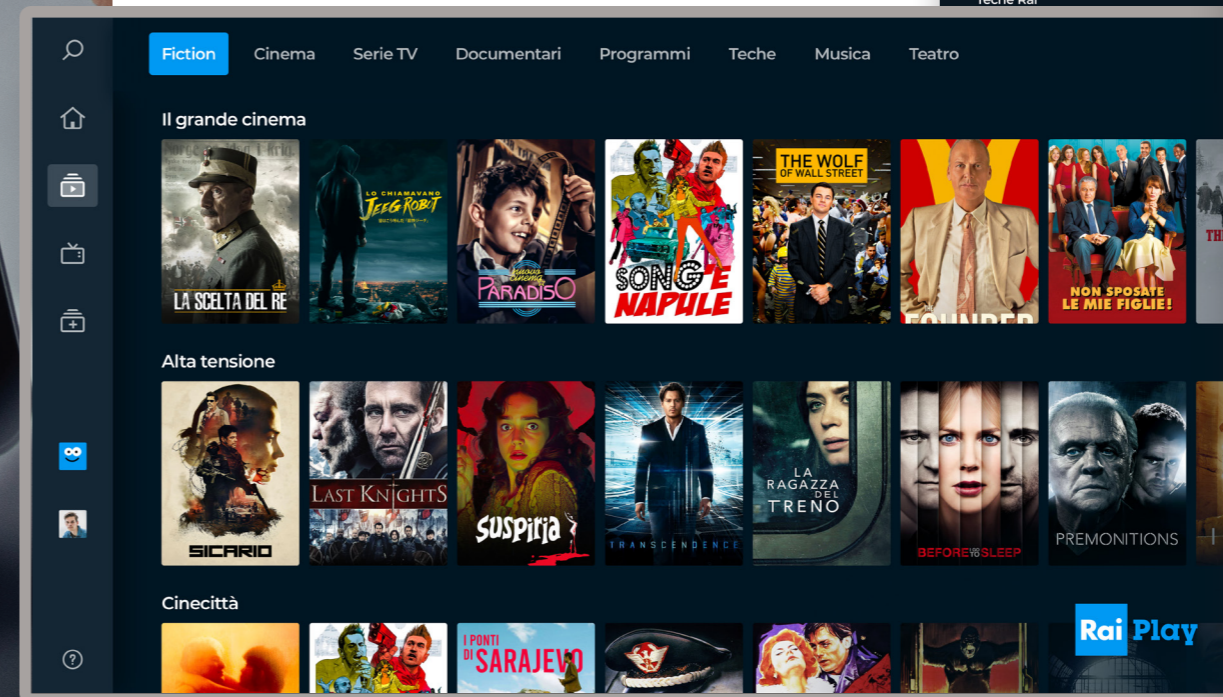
Teche Rai

Fiction Cinema Serie TV Documentari Programmi Teche Musica Teatro

Il grande cinema

LA SCELTA DEL RE

LO CHIAMAVANO JEEG ROBOT

Nuovo Cinema PARADISO

SONG 'E NAPULE

THE WOLF OF WALL STREET

FOUNDER

NON SPOSATE LE MIE FIGLIE!

THE

Alta tensione

SICARIO

LAST KNIGHTS

SUSPIRIA

TRANSCENDENCE

LA RAGAZZA DEL TRENO

BEFORE I GO TO SLEEP

PREMONITIONS

Cinecittà

I PONTI DI SARAJEVO

Rai Play